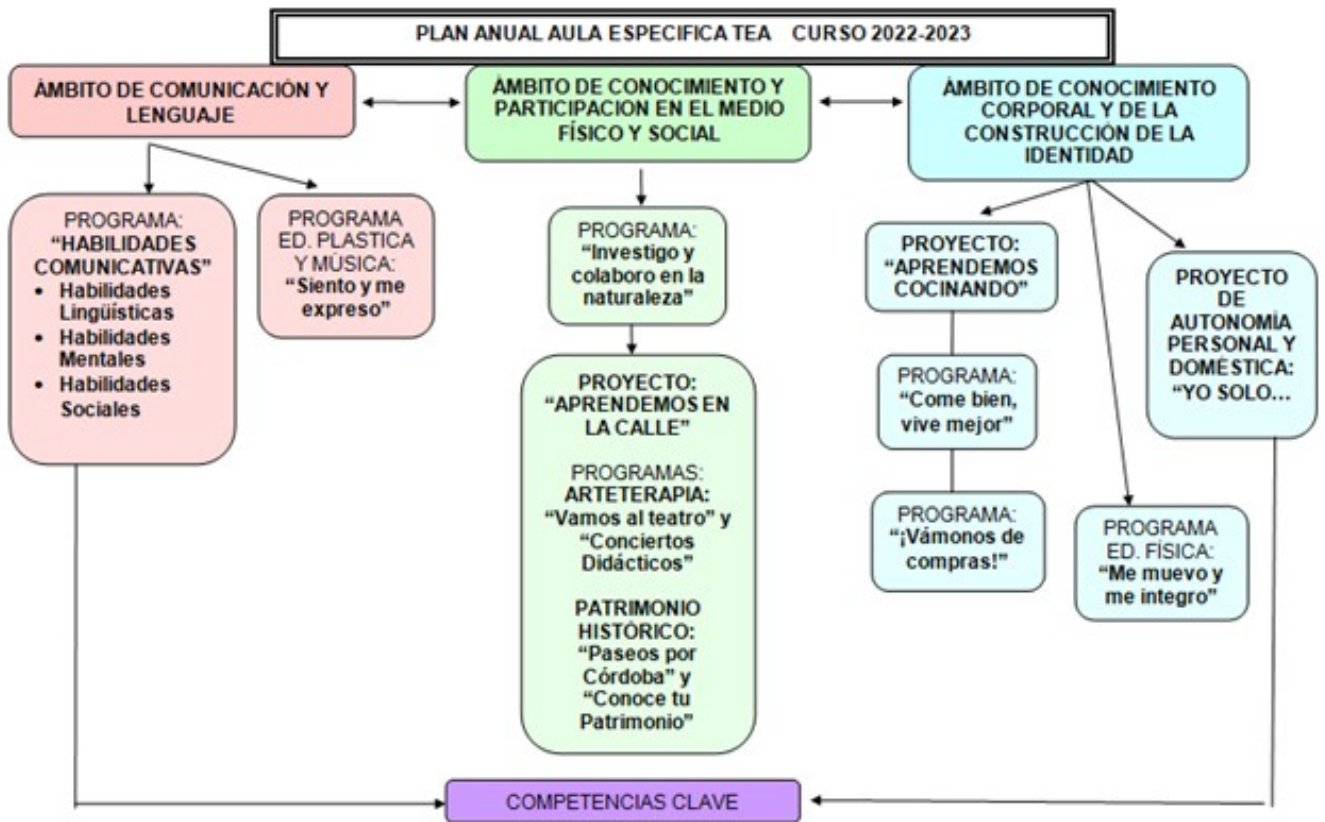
PLAN ANUAL AULA ESPECIFICA TEA CURSO 2022-2023

ÁMBITO DE COMUNICACIÓN Y LENGUAJE

ÁMBITO DE CONOCIMIENTO Y PARTICIPACION EN EL MEDIO FÍSICO Y SOCIAL

ÁMBITO DE CONOCIMIENTO CORPORAL Y DE LA CONSTRUCCIÓN DE LA IDENTIDAD

PROGRAMA: "HABILIDADES COMUNICATIVAS"
• Habilidades Lingüísticas
• Habilidades Mentales
• Habilidades Sociales

PROGRAMA ED. PLASTICA Y MÚSICA: "Siento y me expreso"

PROGRAMA: "Investigo y colaboro en la naturaleza"

PROYECTO: "APRENDEMOS EN LA CALLE"

PROGRAMAS: ARTETERAPIA: "Vamos al teatro" y "Conciertos Didácticos"

PATRIMONIO HISTÓRICO: "Paseos por Córdoba" y "Conoce tu Patrimonio"

PROYECTO: "APRENDEMOS COCINANDO"

PROGRAMA: "Come bien, vive mejor"

PROGRAMA: "¡Vámonos de compras!"

PROYECTO DE AUTONOMÍA PERSONAL Y DOMÉSTICA: "YO SOLO…

PROGRAMA ED. FÍSICA: "Me muevo y me integro"

COMPETENCIAS CLAVE